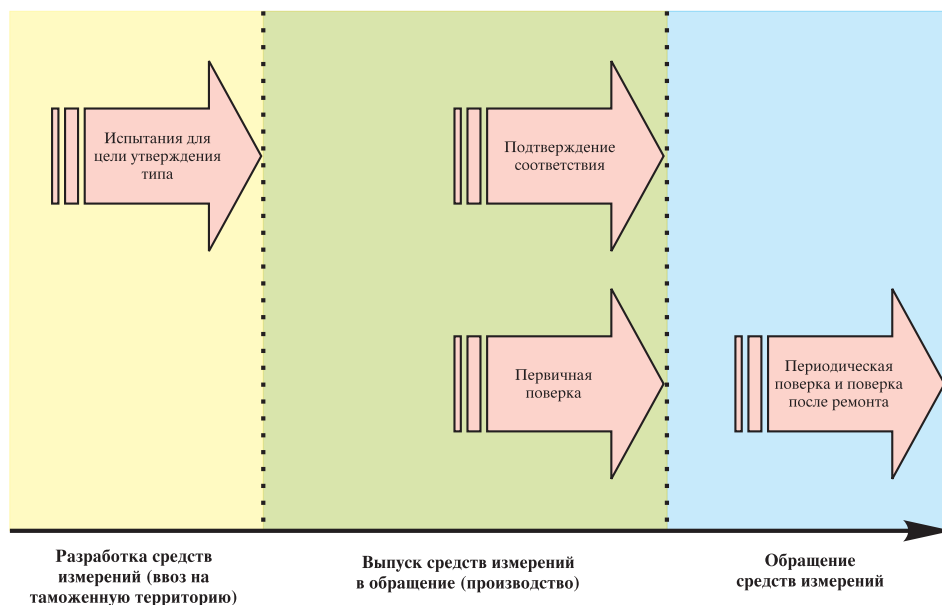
Испытания для цели утверждения типа

Подтверждение соответствия

Первичная поверка

Периодическая поверка и поверка после ремонта

Разработка средств измерений (ввоз на таможенную территорию)

Выпуск средств измерений в обращение (производство)

Обращение средств измерений